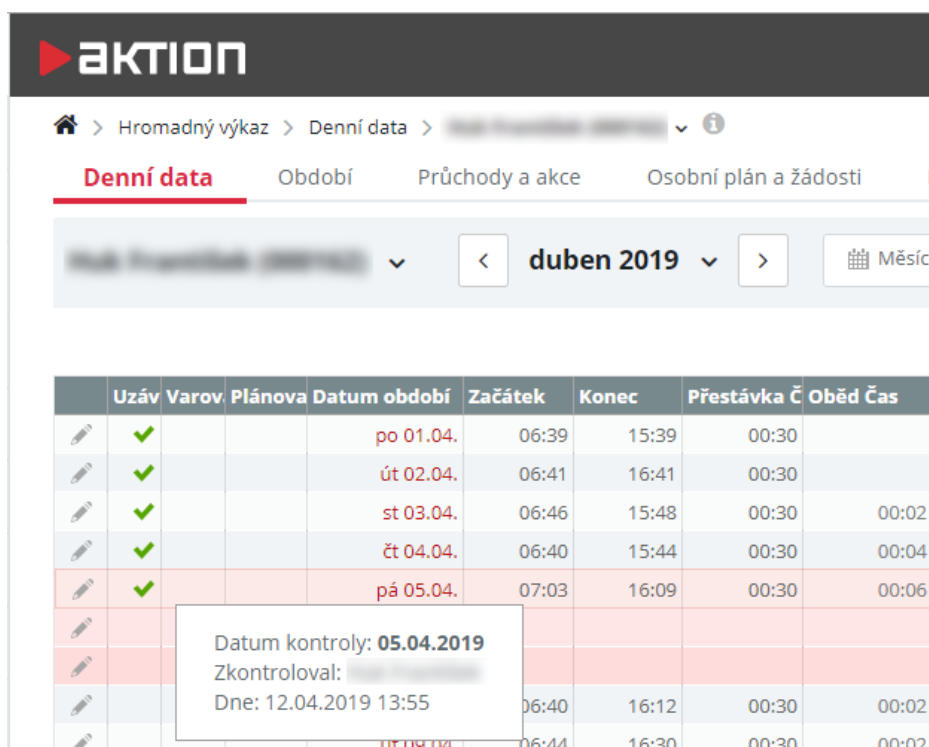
aKTION

Hromadný výkaz > Denní data > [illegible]

Denní data | Období | Průchody a akce | Osobní plán a žádosti

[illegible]

duben 2019

Měsíc

| | Uzáv | Varov | Plánova | Datum období | Začátek | Konec | Přestávka Č | Oběd Čas |
|---|---|---|---|---|---|---|---|---|
| | ✔ | | | po 01.04. | 06:39 | 15:39 | 00:30 | |
| | ✔ | | | út 02.04. | 06:41 | 16:41 | 00:30 | |
| | ✔ | | | st 03.04. | 06:46 | 15:48 | 00:30 | 00:02 |
| | ✔ | | | čt 04.04. | 06:40 | 15:44 | 00:30 | 00:04 |
| | ✔ | | | pá 05.04. | 07:03 | 16:09 | 00:30 | 00:06 |
| | | | | | | | | |
| | | | | | | | | |
| | | | | | 06:40 | 16:12 | 00:30 | 00:02 |
| | | | | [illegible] | 06:44 | 16:30 | 00:30 | 00:02 |

Datum kontroly: 05.04.2019
Zkontroloval: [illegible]
Dne: 12.04.2019 13:55